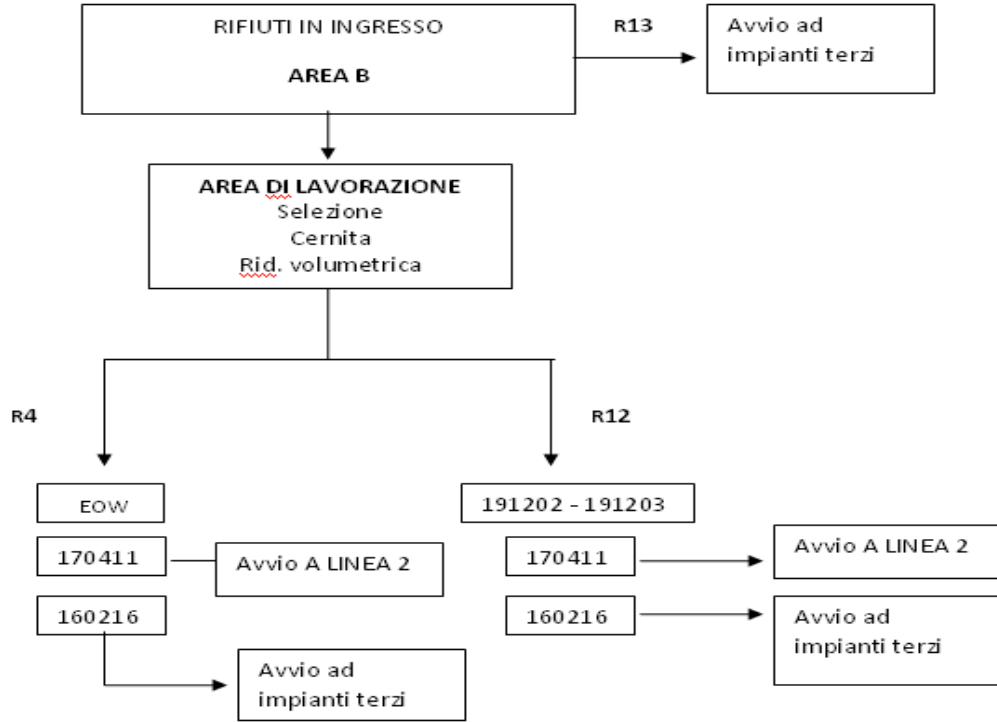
RIFIUTI IN INGRESSO

AREA B

R13

Avvio ad impianti terzi

AREA DI LAVORAZIONE
Selezione
Cernita
Rid. volumetrica

R4

R12

EOW

170411

Avvio A LINEA 2

160216

Avvio ad impianti terzi

191202 - 191203

170411

Avvio A LINEA 2

160216

Avvio ad impianti terzi